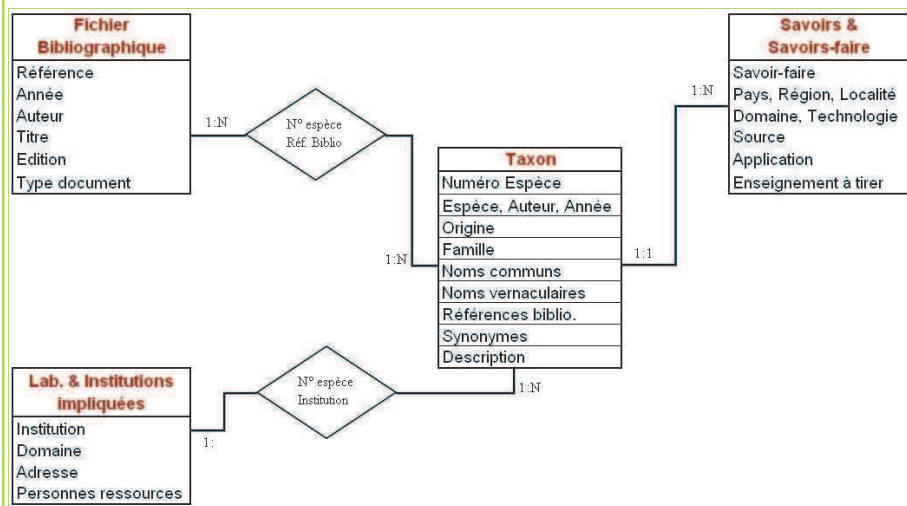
Fichier Bibliographique
Référence
Année
Auteur
Titre
Edition
Type document

1:N

N° espèce
Réf. Biblio

1:N

Savoirs & Savoirs-faire
Savoir-faire
Pays, Région, Localité
Domaine, Technologie
Source
Application
Enseignement à tirer

1:N

Taxon
Numéro Espèce
Espèce, Auteur, Année
Origine
Famille
Noms communs
Noms vernaculaires
Références biblio.
Synonymes
Description

1:1

Lab. & Institutions impliquées
Institution
Domaine
Adresse
Personnes ressources

1:

N° espèce
Institution

1:N